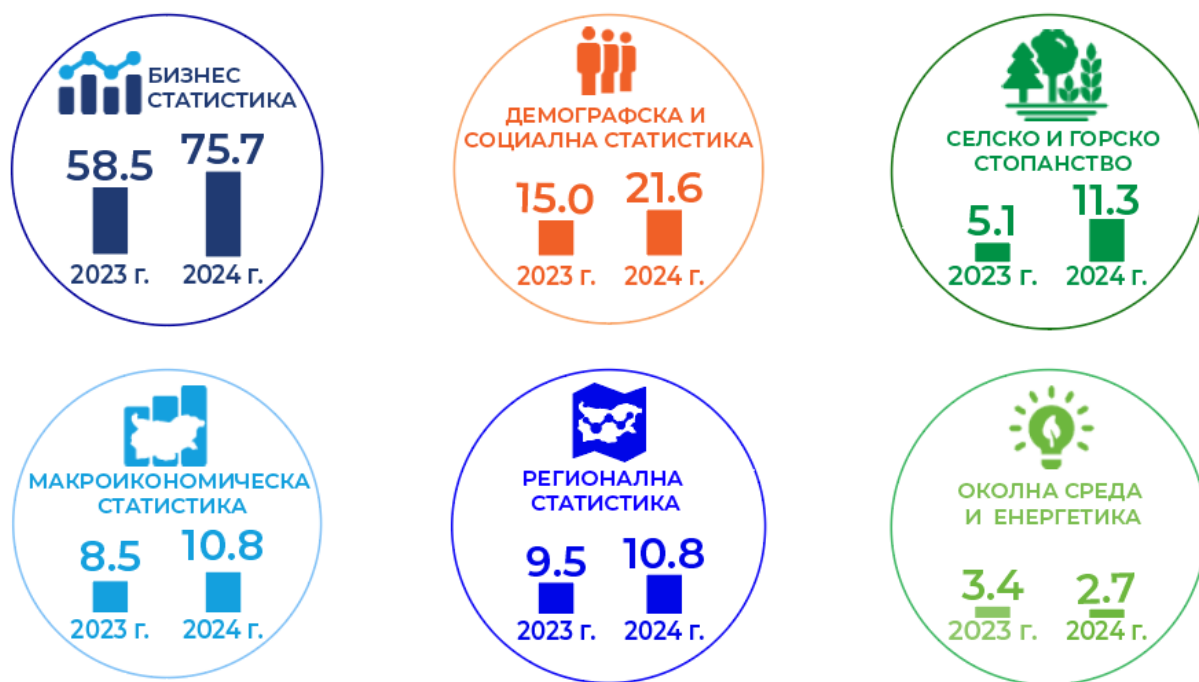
БИЗНЕС СТАТИСТИКА

58.5 75.7

2023 г. 2024 г.

ДЕМОГРАФСКА И СОЦИАЛНА СТАТИСТИКА

15.0 21.6

2023 г. 2024 г.

СЕЛСКО И ГОРСКО СТОПАНСТВО

5.1 11.3

2023 г. 2024 г.

МАКРОИКОНОМИЧЕСКА СТАТИСТИКА

8.5 10.8

2023 г. 2024 г.

РЕГИОНАЛНА СТАТИСТИКА

9.5 10.8

2023 г. 2024 г.

ОКОЛНА СРЕДА И ЕНЕРГЕТИКА

3.4 2.7

2023 г. 2024 г.